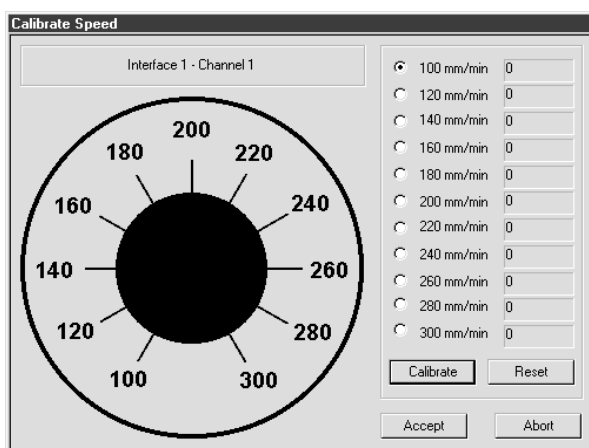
Calibrate Speed

Interface 1 - Channel 1

200
180
220
160
240
140
260
120
280
100
300

100 mm/min 0
120 mm/min 0
140 mm/min 0
160 mm/min 0
180 mm/min 0
200 mm/min 0
220 mm/min 0
240 mm/min 0
260 mm/min 0
280 mm/min 0
300 mm/min 0

Calibrate
Reset

Accept
Abort